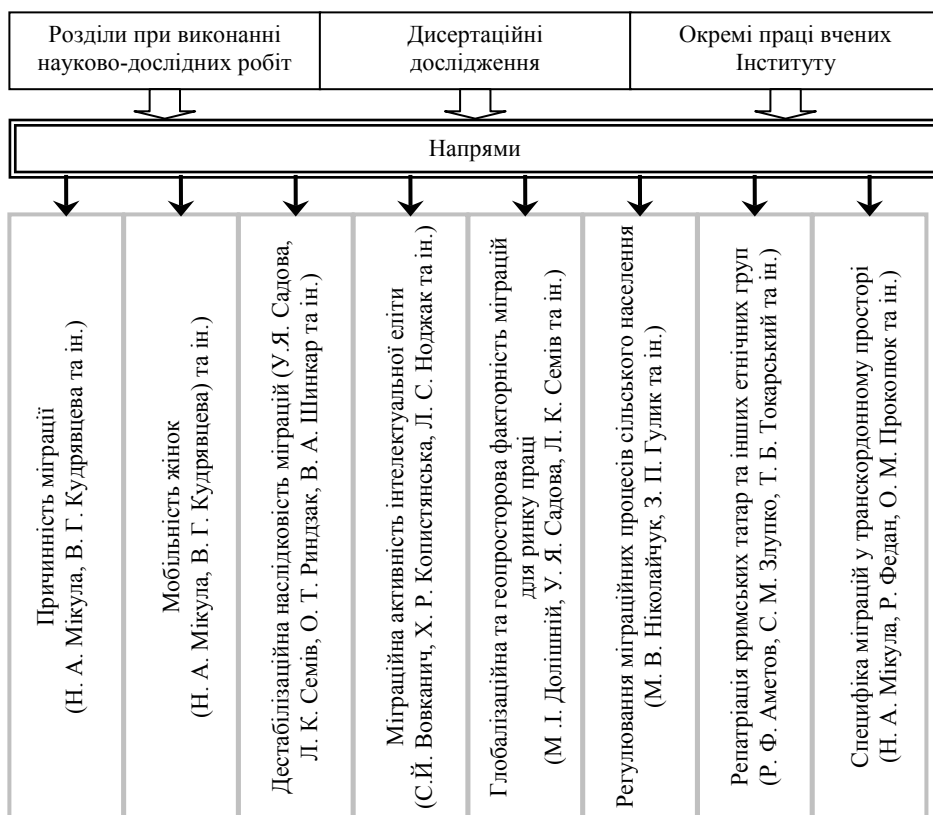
Розділи при виконанні науково-дослідних робіт

Дисертаційні дослідження

Окремі праці вчених Інституту

Напрями

Причинність міграції (Н. А. Мікула, В. Г. Кудрявцева та ін.)

Мобільність жінок (Н. А. Мікула, В. Г. Кудрявцева) та ін.)

Дестабілізаційна наслідковість міграцій (У Я. Садова, Л. К. Семів, О. Т. Риндзак, В. А. Шинкар та ін.)

Міграційна активність інтелектуальної еліти (С.Й. Вовканич, Х. Р. Копистянська, Л. С. Ноджак та ін.)

Глобалізаційна та геопросторова факторність міграцій для ринку праці (М .І. Долішній, У. Я. Садова, Л. К. Семів та ін.)

Регулювання міграційних процесів сільського населення (М. В. Ніколайчук, З. П. Гулик та ін.)

Репатріація кримських татар та інших етнічних груп (Р. Ф. Аметов, С. М. Злупко, Т. Б. Токарський та ін.)

Специфіка міграцій у транскордонному просторі (Н. А. Мікула, Р. Федан, О. М. Прокопюк та ін.)